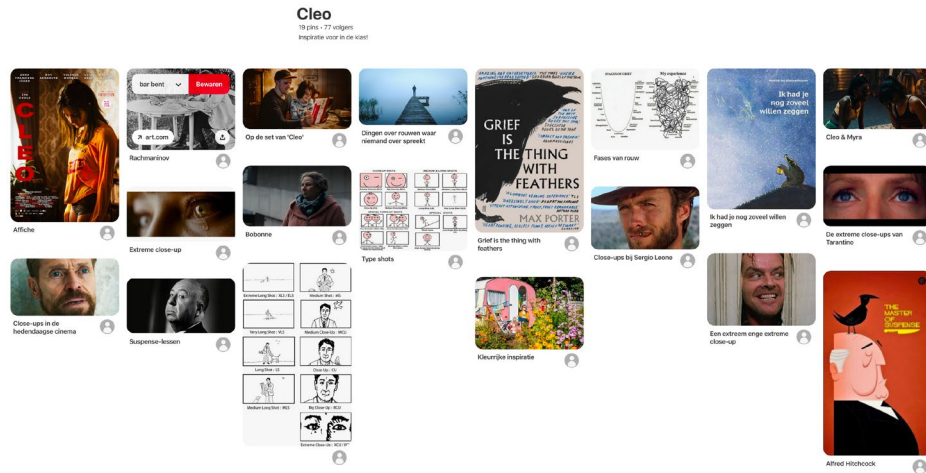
Cleo
19 pins · 77 volgers
Inspiratie voor in de klas!

CLEO

Affiche

Close-ups in de hedendaagse cinema

bar bent
Bewaren
art.com

Rachmaninov

Extreme close-up

Suspense-lessen

Op de set van 'Cleo'

Bobonne

Extreme Long Shot : XLS / ELS
Medium Shot : MS
Very Long Shot : VLS
Medium Close Up : MCU
Long Shot : LS
Close Up : CU
Medium Long Shot : MLS
Big Close Up : BCU
Extreme Close Up : XCU / ECU

Dingen over rouwen waar niemand over spreekt

Type shots

GRIEF IS THE THING WITH FEATHERS
MAX PORTER

Grief is the thing with feathers

Kleurrijke inspiratie

Fases van rouw

Close-ups bij Sergio Leone

Ik had je nog zoveel willen zeggen

Ik had je nog zoveel willen zeggen

Een extreem enge extreme close-up

Cleo & Myra

De extreme close-ups van Tarantino

THE MASTER OF SUSPENSE

Alfred Hitchcock